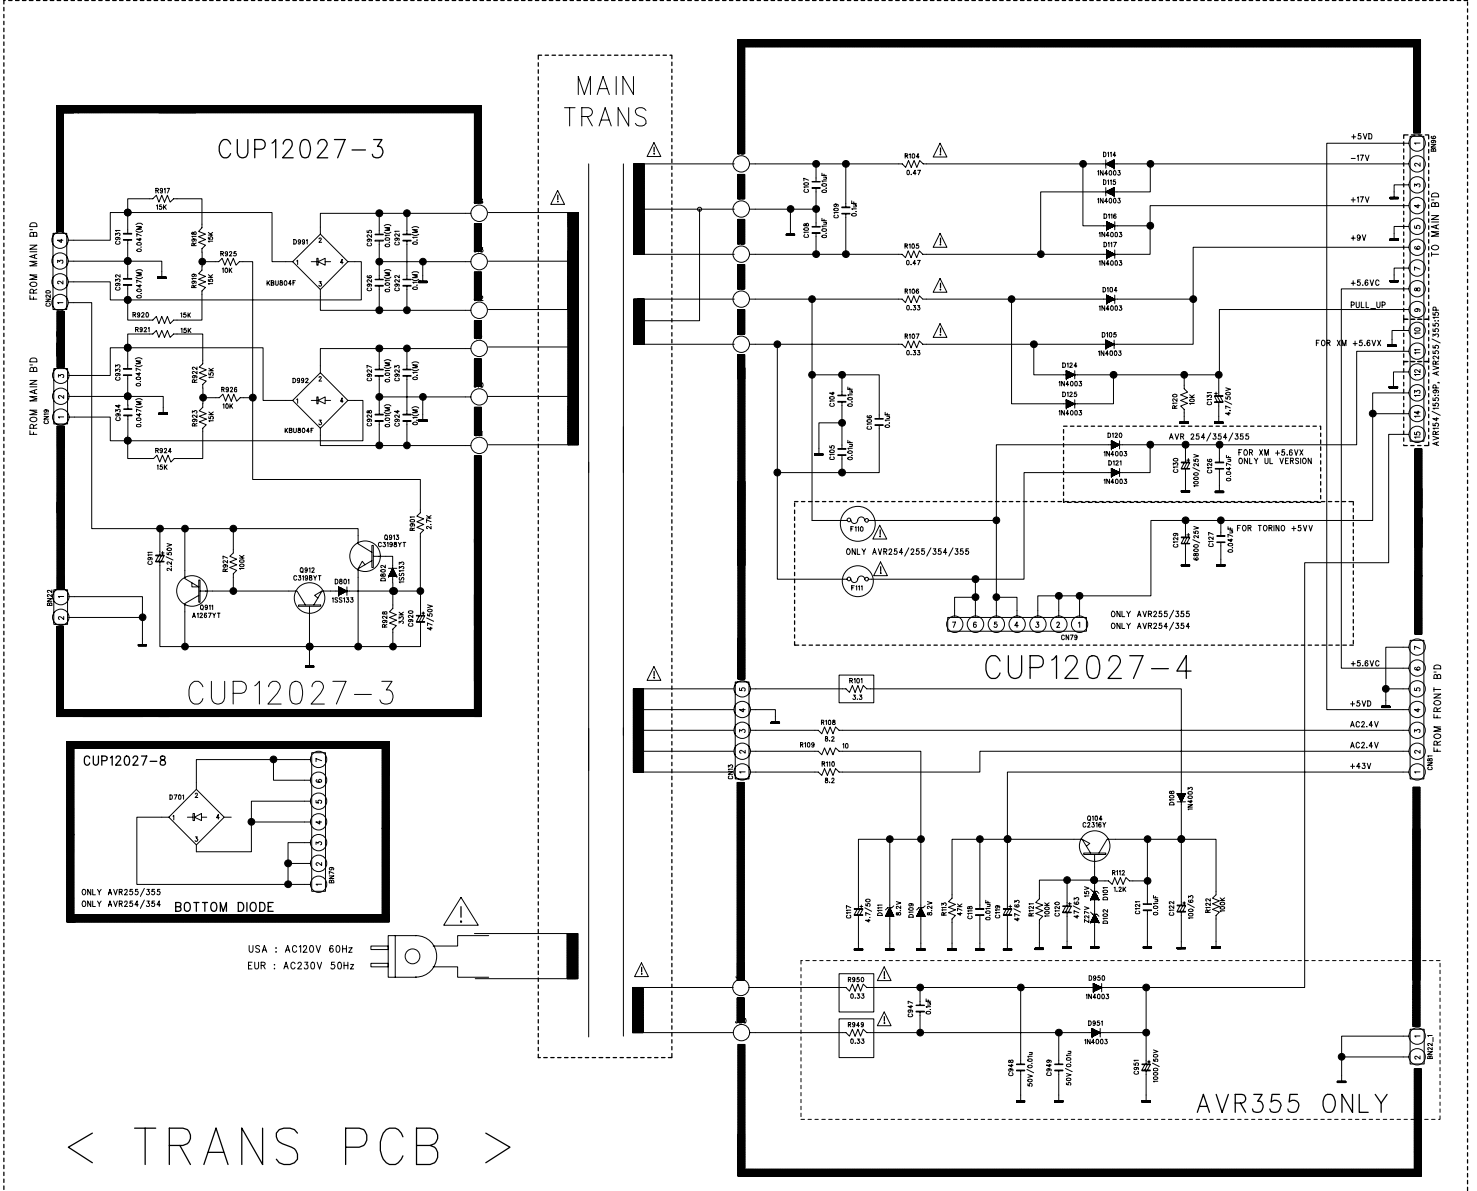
MAIN TRANS

CUP12027-3

FROM MAIN B'D
CN20
4
3
2
1
C931 0.047(M)
C932 0.047(M)
R917 15K
R918 15K
R919 15K
R920 15K
R925 10K
D991
KBU804F
C925 0.01(M)
C921 0.01(M)
C926 0.01(M)
C922 0.1(M)

FROM MAIN B'D
CN19
3
2
1
R921 15K
C933 0.047(M)
C934 0.047(M)
R922 15K
R923 15K
R926 10K
R924 15K
D992
KBU804F
C927 0.01(M)
C923 0.01(M)
C928 0.01(M)
C924 0.1(M)

C911 2.2/50V
R927 100K
Q911 A1267YT
Q912 C3198YT
D801 1SS133
Q913 C3198YT
D802 1SS133
R901 2.7K
R928 33K
C920 47/50V
BN22
1
2

CUP12027-3

CUP12027-8
D701
7
6
5
4
3
2
1
BN79
ONLY AVR255/355
ONLY AVR254/354
BOTTOM DIODE

USA : AC120V 60Hz
EUR : AC230V 50Hz

< TRANS PCB >

C107 0.01uF
C109 0.1uF
C108 0.01uF
R104 0.47
R105 0.47
D114 1N4003
D115 1N4003
D116 1N4003
D117 1N4003
R106 0.33
R107 0.33
D104 1N4003
D105 1N4003
D124 1N4003
D125 1N4003
R120 10K
C131 4.7/50V
C104 0.01uF
C106 0.1uF
C105 0.01uF
AVR 254/354/355
D120 1N4003
D121 1N4003
C130 1000/25V
C126 0.047uF
FOR XM +5.6VX ONLY UL VERSION
F110
ONLY AVR254/255/354/355
F111
C129 6800/25V
C127 0.047uF
FOR TORINO +5VV
7
6
5
4
3
2
1
CN79
ONLY AVR255/355
ONLY AVR254/354

+5VD
-17V
+17V
+9V
+5.6VC
PULL_UP
FOR XM +5.6VX
1
2
3
4
5
6
7
8
9
10
11
12
13
14
15
BN96
TO MAIN B'D
AVR154/155:9P, AVR255/355:15P

CUP12027-4

CN13
5
4
3
2
1
R101 3.3
R108 8.2
R109 10
R110 8.2
+5.6VC
+5VD
AC2.4V
AC2.4V
+43V
7
6
5
4
3
2
1
CN81
FROM FRONT B'D
D108 1N4003
Q104 C2316Y
C117 4.7/50
D111 8.2V
D109 8.2V
R113 47K
C118
C119 0.01uF
C120 47/63
R121 100K
C120
15V
D101 Z27V
D102
R112 1.2K
C121 0.01uF
C122 1000/63
R122 100K

R950 0.33
R949 0.33
C947 0.1uF
D950 1N4003
D951 1N4003
C948 50V/0.01u
C949 50V/0.01u
C951 1000/50V
1
2
BN22_1
AVR355 ONLY